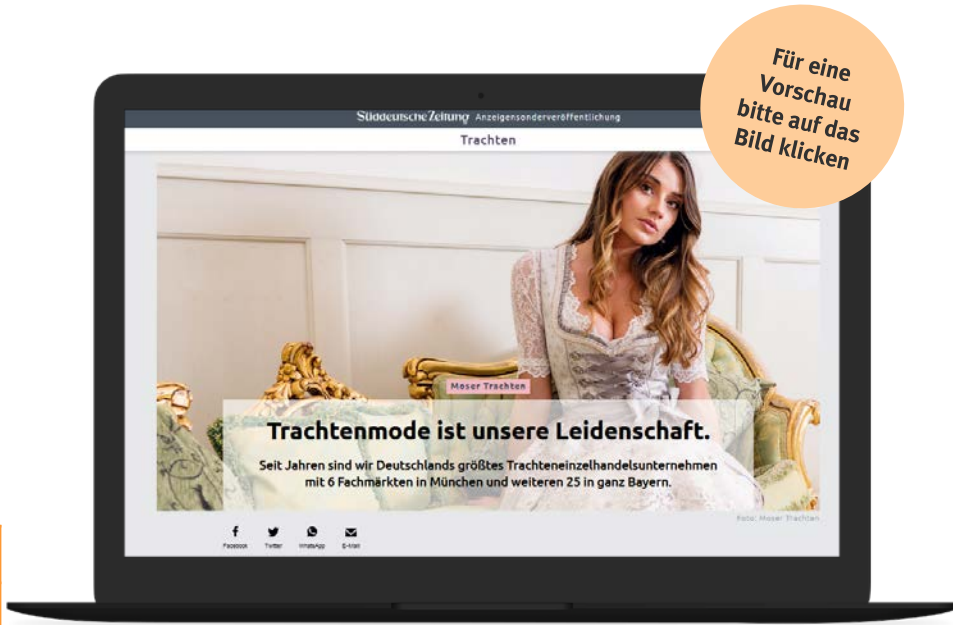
Für eine Vorschau bitte auf das Bild klicken

Süddeutsche Zeitung Anzeigensonderveröffentlichung

Trachten

Moser Trachten

Trachtenmode ist unsere Leidenschaft.

Seit Jahren sind wir Deutschlands größtes Trachteneinzelhandelsunternehmen mit 6 Fachmärkten in München und weiteren 25 in ganz Bayern.

Foto: Moser Trachten

Facebook Twitter WhatsApp E-Mail